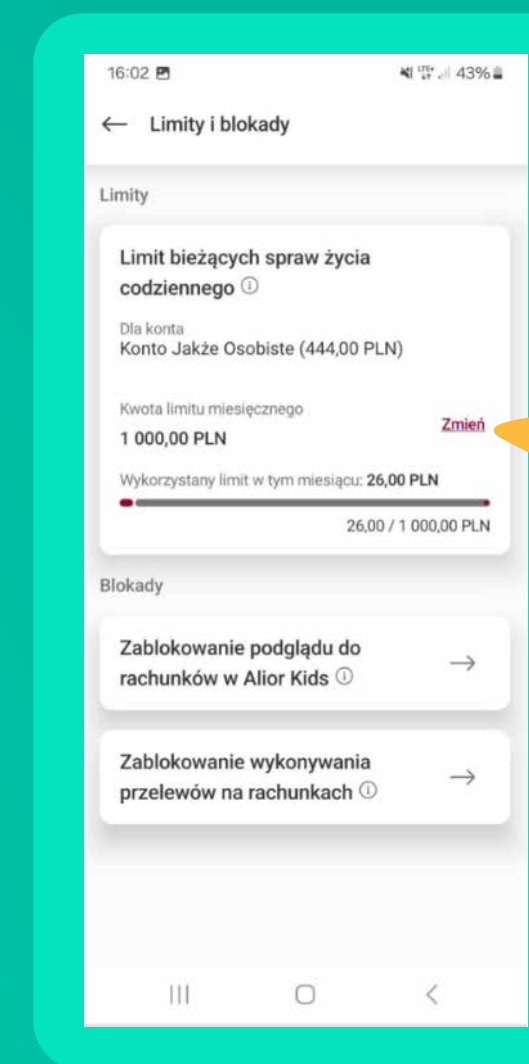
16:02

43%

← Limity i blokady

Limity

Limit bieżących spraw życia codziennego ⓘ

Dla konta
Konto Jakże Osobiste (444,00 PLN)

Kwota limitu miesięcznego
1 000,00 PLN

Zmień

Wykorzystany limit w tym miesiącu: 26,00 PLN

26,00 / 1 000,00 PLN

Blokady

Zablokowanie podglądu do rachunków w Alior Kids ⓘ →

Zablokowanie wykonywania przelewów na rachunkach ⓘ →

III ○ <